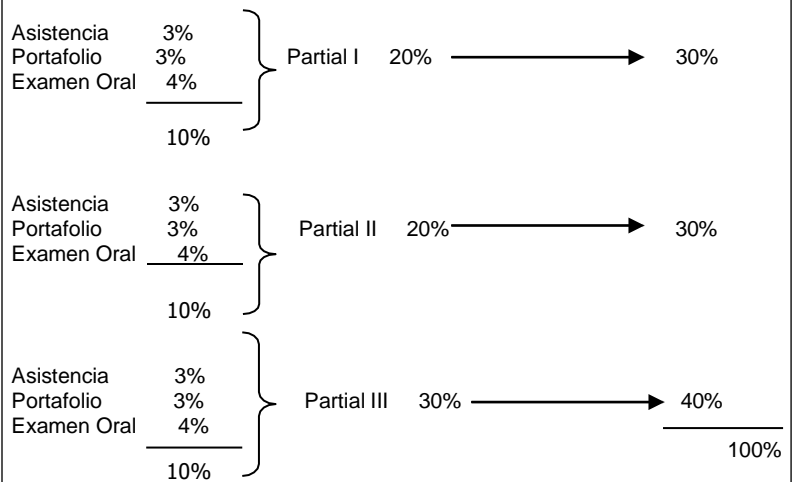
Asistencia 3%
Portafolio 3%
Examen Oral 4%

10%

Partial I 20% 30%

Asistencia 3%
Portafolio 3%
Examen Oral 4%

10%

Partial II 20% 30%

Asistencia 3%
Portafolio 3%
Examen Oral 4%

10%

Partial III 30% 40%

100%